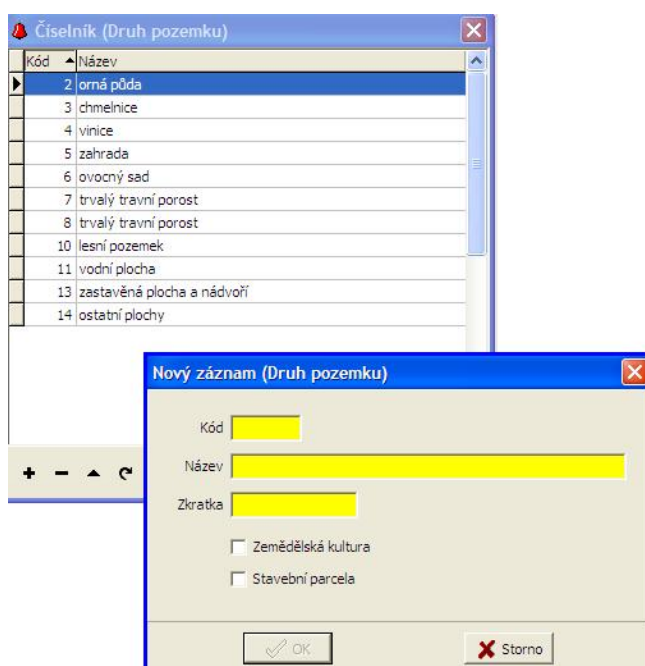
Číselník (Druh pozemku)

| Kód | Název |
|---|---|
| 2 | orná půda |
| 3 | chmelnice |
| 4 | vinice |
| 5 | zahrada |
| 6 | ovocný sad |
| 7 | trvalý travní porost |
| 8 | trvalý travní porost |
| 10 | lesní pozemek |
| 11 | vodní plocha |
| 13 | zastavěná plocha a nádvoří |
| 14 | ostatní plochy |

Nový záznam (Druh pozemku)

Kód

Název

Zkratka

Zemědělská kultura

Stavební parcela

OK

Storno